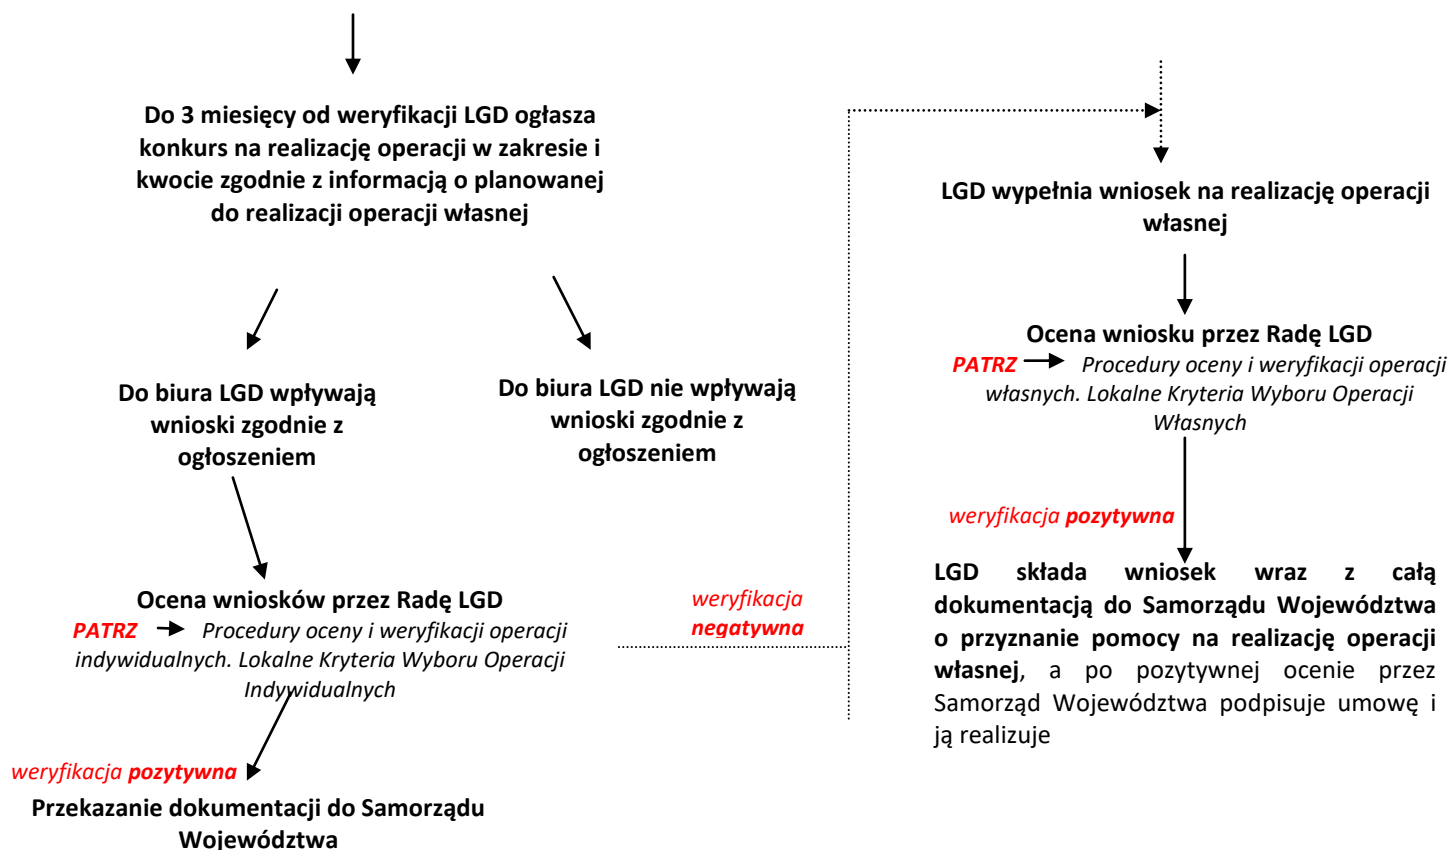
Do 3 miesięcy od weryfikacji LGD ogłasza konkurs na realizację operacji w zakresie i kwocie zgodnie z informacją o planowanej do realizacji operacji własnej

Do biura LGD wpływają wnioski zgodnie z ogłoszeniem

Do biura LGD nie wpływają wnioski zgodnie z ogłoszeniem

Ocena wniosków przez Radę LGD
PATRZ → Procedury oceny i weryfikacji operacji indywidualnych. Lokalne Kryteria Wyboru Operacji Indywidualnych

weryfikacja pozytywna

Przekazanie dokumentacji do Samorządu Województwa

weryfikacja negatywna

LGD wypełnia wniosek na realizację operacji własnej

Ocena wniosku przez Radę LGD
PATRZ → Procedury oceny i weryfikacji operacji własnych. Lokalne Kryteria Wyboru Operacji Własnych

weryfikacja pozytywna

LGD składa wniosek wraz z całą dokumentacją do Samorządu Województwa o przyznanie pomocy na realizację operacji własnej, a po pozytywnej ocenie przez Samorząd Województwa podpisuje umowę i ją realizuje